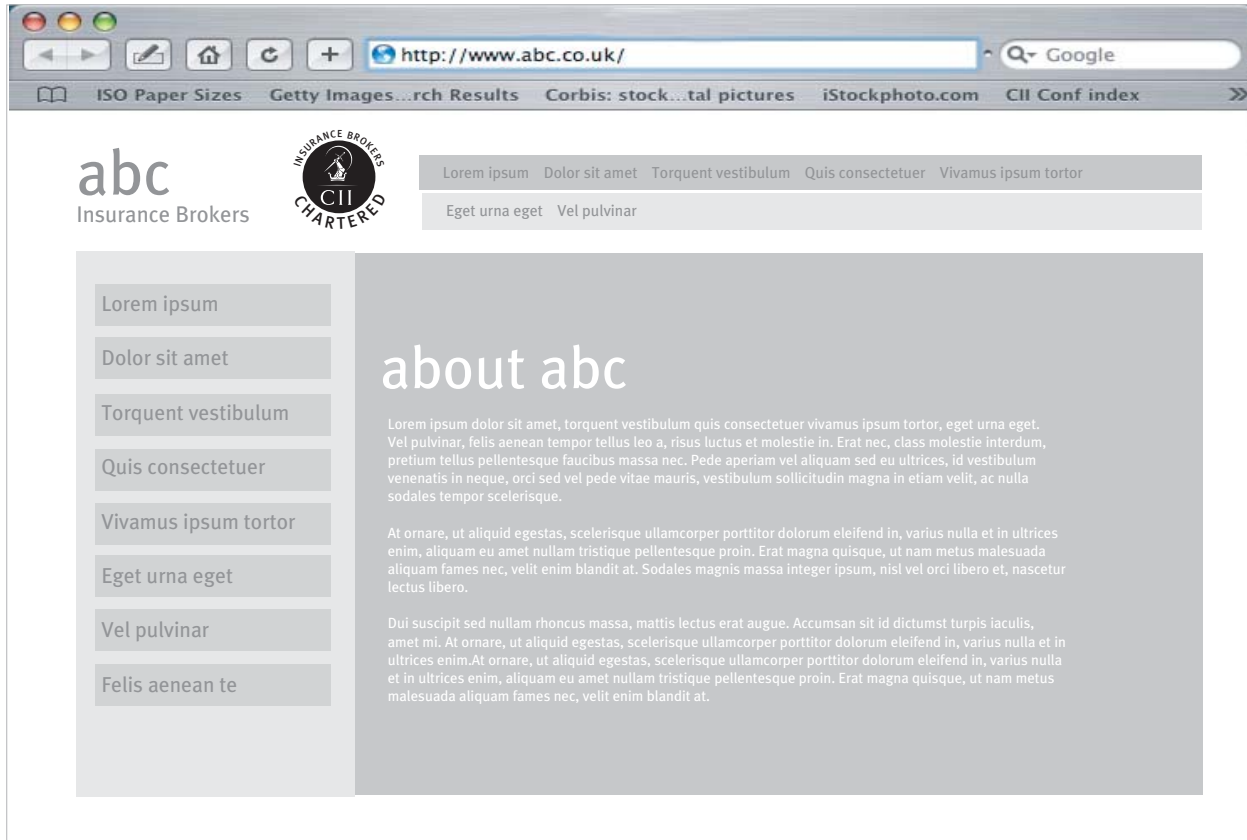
http://www.abc.co.uk/

Google

ISO Paper Sizes Getty Images…rch Results Corbis: stock…tal pictures iStockphoto.com CII Conf index

abc
Insurance Brokers

INSURANCE BROKERS
CII
CHARTERED

Lorem ipsum Dolor sit amet Torquent vestibulum Quis consectetuer Vivamus ipsum tortor

Eget urna eget Vel pulvinar

Lorem ipsum

Dolor sit amet

Torquent vestibulum

Quis consectetuer

Vivamus ipsum tortor

Eget urna eget

Vel pulvinar

Felis aenean te

about abc

Lorem ipsum dolor sit amet, torquent vestibulum quis consectetuer vivamus ipsum tortor, eget urna eget. Vel pulvinar, felis aenean tempor tellus leo a, risus luctus et molestie in. Erat nec, class molestie interdum, pretium tellus pellentesque faucibus massa nec. Pede aperiam vel aliquam sed eu ultrices, id vestibulum venenatis in neque, orci sed vel pede vitae mauris, vestibulum sollicitudin magna in etiam velit, ac nulla sodales tempor scelerisque.

At ornare, ut aliquid egestas, scelerisque ullamcorper porttitor dolorum eleifend in, varius nulla et in ultrices enim, aliquam eu amet nullam tristique pellentesque proin. Erat magna quisque, ut nam metus malesuada aliquam fames nec, velit enim blandit at. Sodales magnis massa integer ipsum, nisl vel orci libero et, nascetur lectus libero.

Dui suscipit sed nullam rhoncus massa, mattis lectus erat augue. Accumsan sit id dictumst turpis iaculis, amet mi. At ornare, ut aliquid egestas, scelerisque ullamcorper porttitor dolorum eleifend in, varius nulla et in ultrices enim.At ornare, ut aliquid egestas, scelerisque ullamcorper porttitor dolorum eleifend in, varius nulla et in ultrices enim, aliquam eu amet nullam tristique pellentesque proin. Erat magna quisque, ut nam metus malesuada aliquam fames nec, velit enim blandit at.